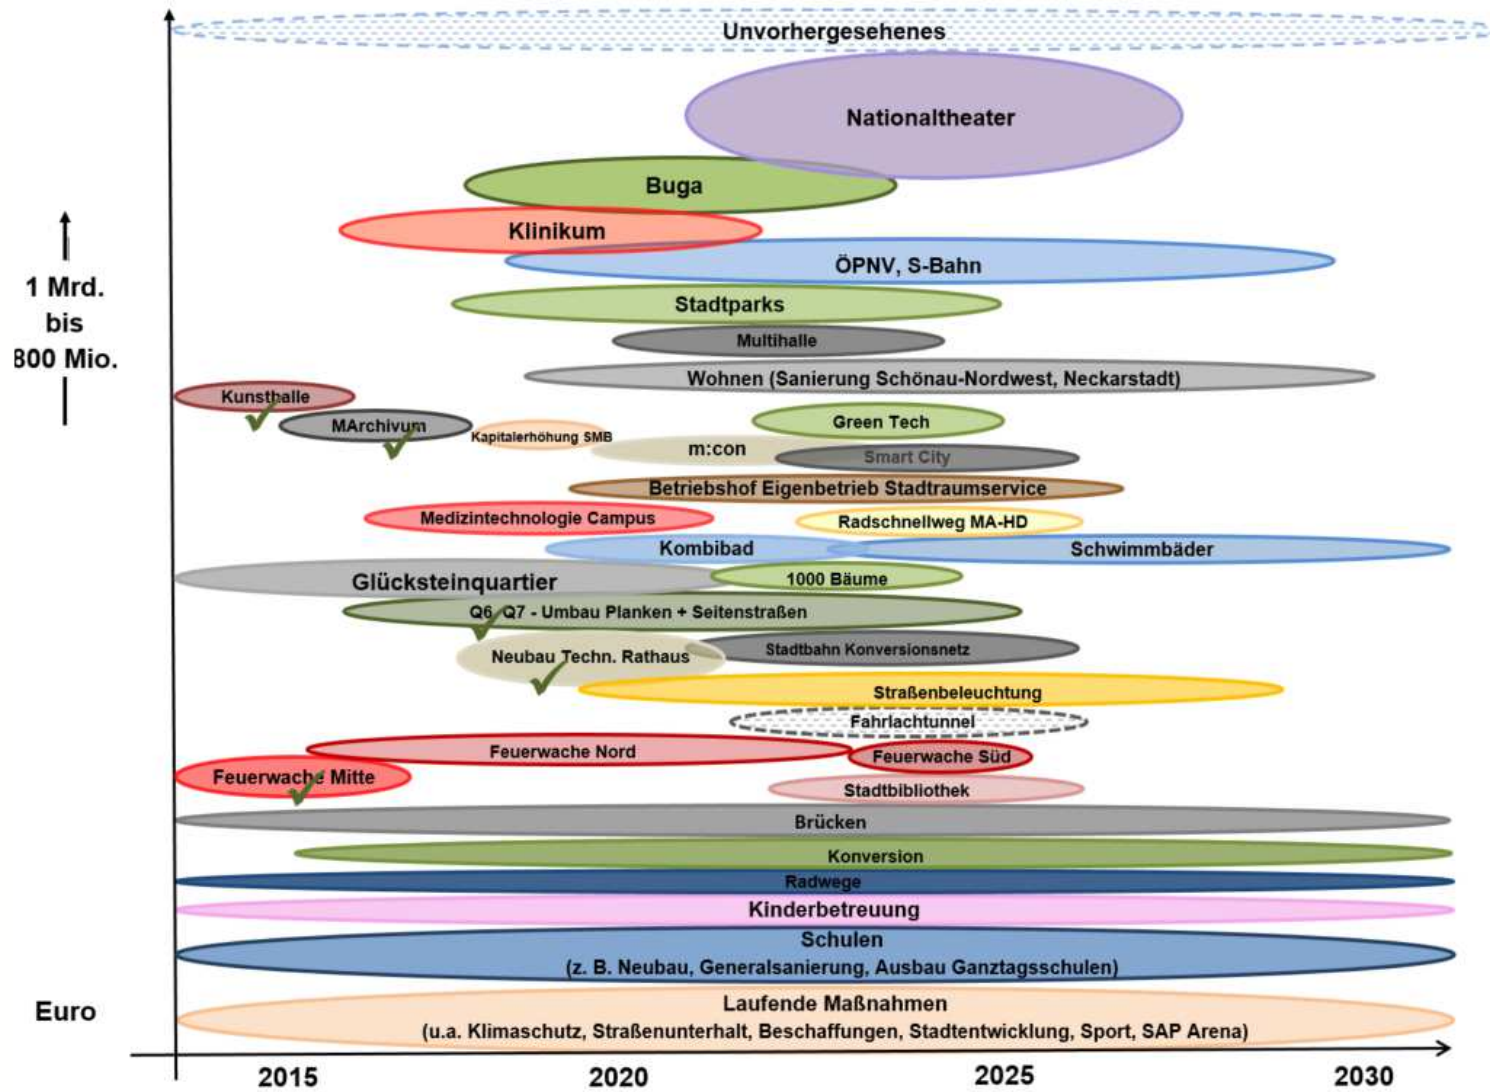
Unvorhergesehenes

Nationaltheater

Buga

Klinikum

ÖPNV, S-Bahn

1 Mrd.
bis
800 Mio.

Stadtparks

Multihalle

Wohnen (Sanierung Schönau-Nordwest, Neckarstadt)

Kunsthalle

MArchivum

Kapitalerhöhung SMB

Green Tech

m:con

Smart City

Betriebshof Eigenbetrieb Stadtraumservice

Medizintechnologie Campus

Radschnellweg MA-HD

Kombibad

Schwimmbäder

Glücksteinquartier

1000 Bäume

Q6 Q7 - Umbau Planken + Seitenstraßen

Neubau Techn. Rathaus

Stadtbahn Konversionsnetz

Straßenbeleuchtung

Fahrlachtunnel

Feuerwache Nord

Feuerwache Süd

Feuerwache Mitte

Stadtbibliothek

Brücken

Konversion

Radwege

Kinderbetreuung

Schulen
(z. B. Neubau, Generalsanierung, Ausbau Ganztagsschulen)

Euro

Laufende Maßnahmen
(u.a. Klimaschutz, Straßenunterhalt, Beschaffungen, Stadtentwicklung, Sport, SAP Arena)

2015 2020 2025 2030